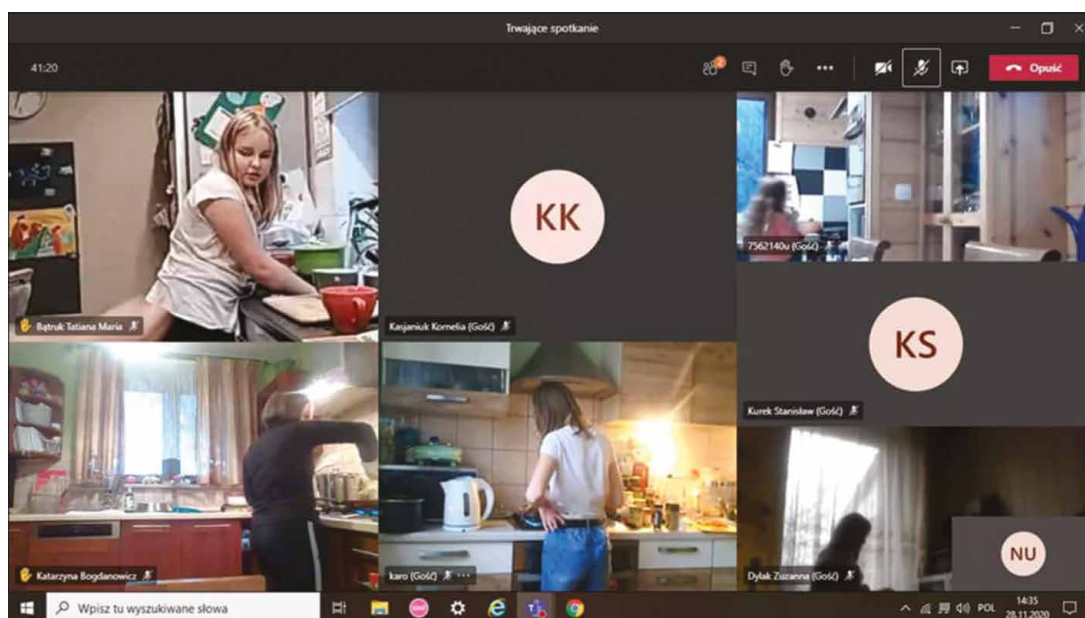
Trwające spotkanie

41:20

Opuść

Bątruk Tatiana Maria

KK

Kasjaniuk Kornelia (Gość)

7562140u (Gość)

KS

Kurek Stanisław (Gość)

Katarzyna Bogdanowicz

karo (Gość)

Dylak Zuzanna (Gość)

NU

Wpisz tu wyszukiwane słowa

POL 14:35 28.11.2020